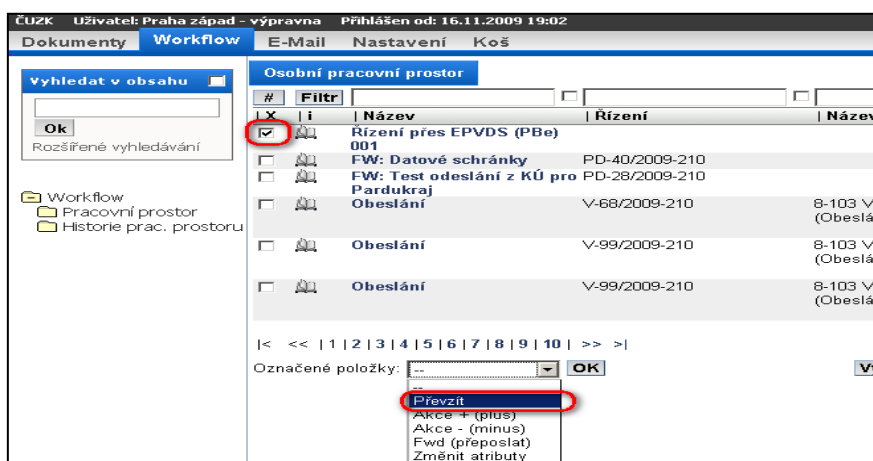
ČUZK Uživatel: Praha západ - výpravna Přihlášen od: 16.11.2009 19:02

Dokumenty Workflow E-Mail Nastavení Koš

Vyhledat v obsahu

Ok

Rozšířené vyhledávání

Workflow
Pracovní prostor
Historie prac. prostoru

Osobní pracovní prostor

# Filtr

| X | i | Název | Řízení | Název |
|---|---|---|---|---|
| ☑ | | Řízení přes EPVDS (PBe) 001 | | |
| ☐ | | FW: Datové schránky | PD-40/2009-210 | |
| ☐ | | FW: Test odeslání z KÚ pro Pardukraj | PD-28/2009-210 | |
| ☐ | | Obeslání | V-68/2009-210 | 8-103 V (Obeslá |
| ☐ | | Obeslání | V-99/2009-210 | 8-103 V (Obeslá |
| ☐ | | Obeslání | V-99/2009-210 | 8-103 V (Obeslá |

|< << | 1 | 2 | 3 | 4 | 5 | 6 | 7 | 8 | 9 | 10 | >> >|

Označené položky: -- OK

--
Převzít
Akce + (plus)
Akce - (minus)
Fwd (přeposlat)
Změnit atributy

Vy